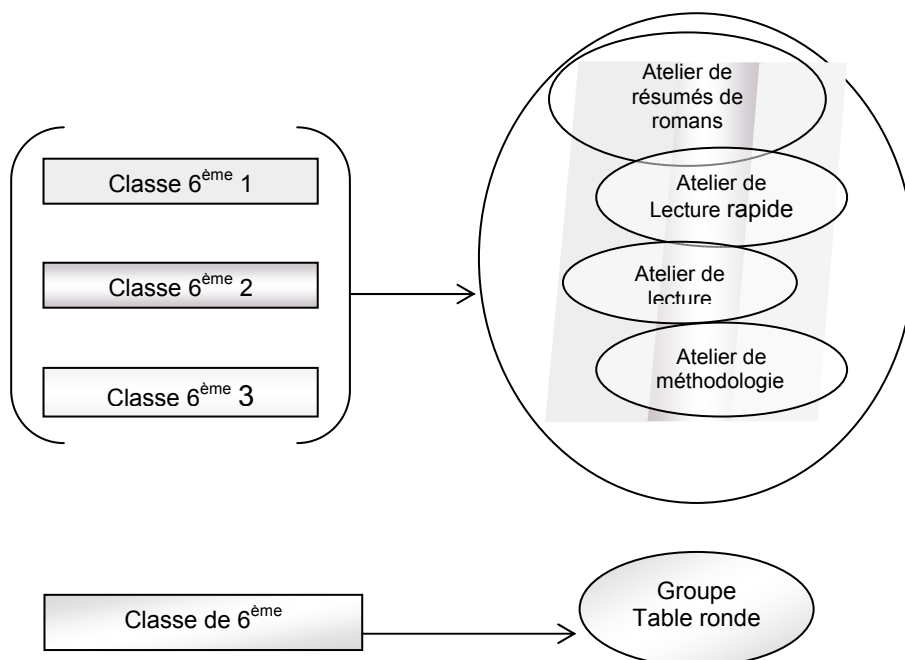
Classe $6^{ème}$ 1

Classe $6^{ème}$ 2

Classe $6^{ème}$ 3

Atelier de résumés de romans

Atelier de Lecture rapide

Atelier de lecture

Atelier de méthodologie

Classe de $6^{ème}$

Groupe Table ronde